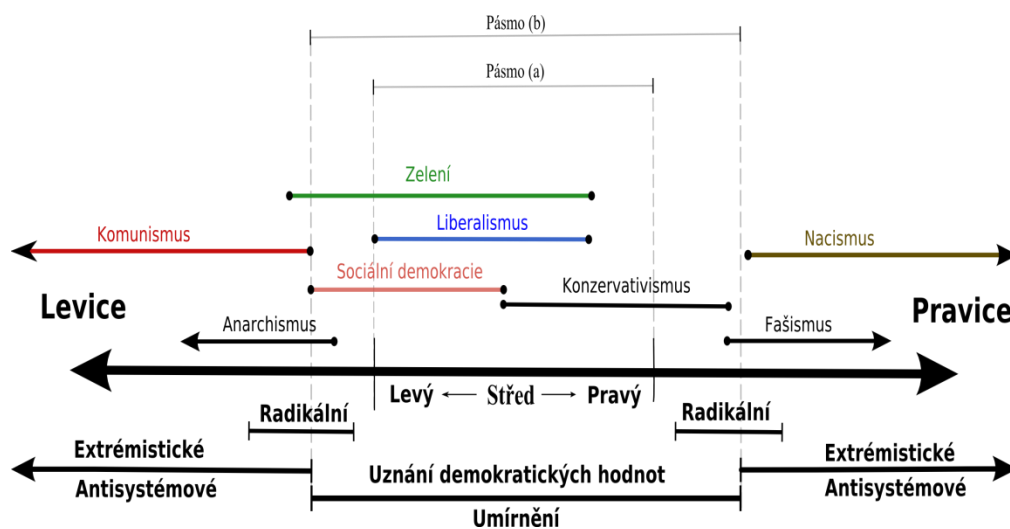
Pásmo (b)

Pásmo (a)

Zelení

Komunismus

Liberalismus

Nacismus

Sociální demokracie

Konzervativismus

Levice

Pravice

Anarchismus

Fašismus

Levý ← Střed → Pravý

Radikální

Radikální

Extrémistické

Extrémistické

Uznání demokratických hodnot

Antisystémové

Antisystémové

Umírnění